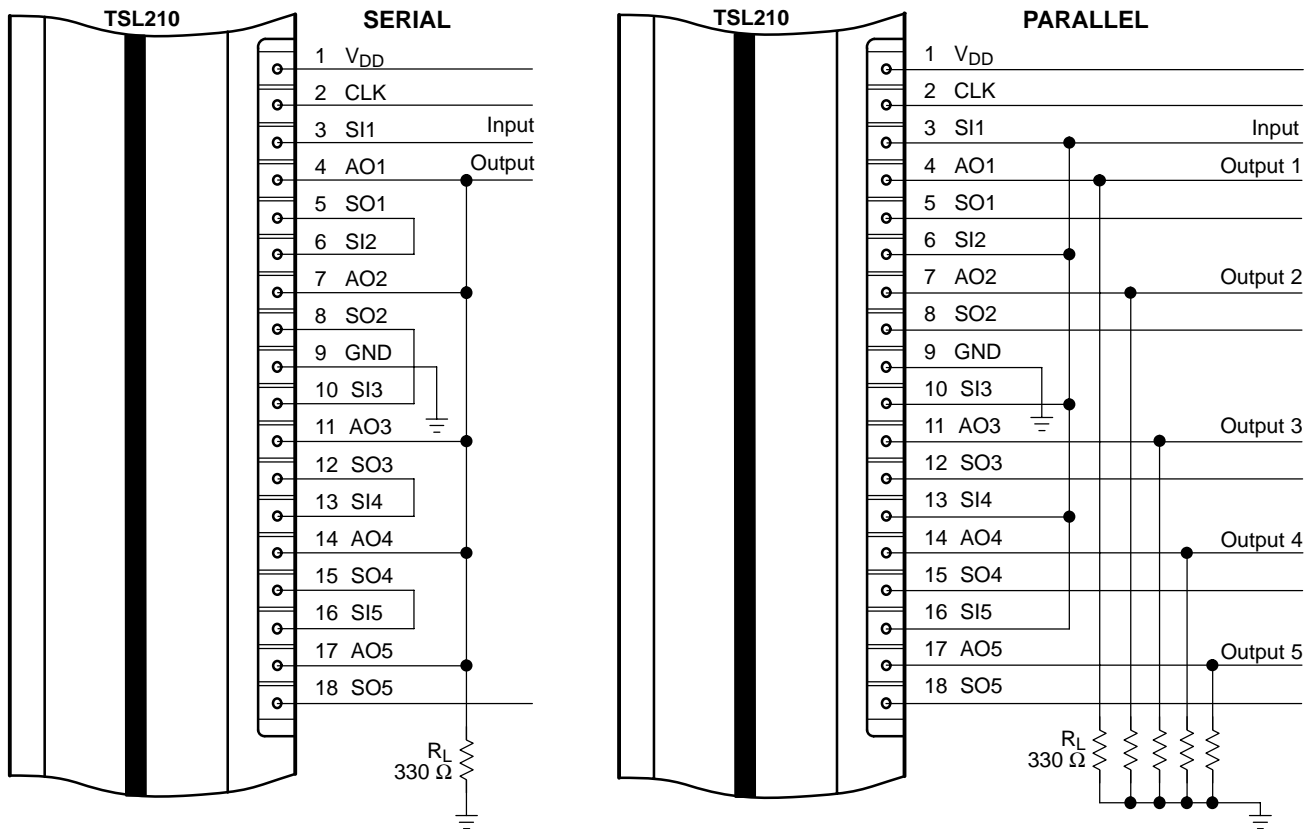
TSL210

SERIAL

1 $V_{DD}$
2 CLK
3 SI1
Input
4 AO1
Output
5 SO1
6 SI2
7 AO2
8 SO2
9 GND
10 SI3
11 AO3
12 SO3
13 SI4
14 AO4
15 SO4
16 SI5
17 AO5
18 SO5

$R_L$
330 Ω

TSL210

PARALLEL

1 $V_{DD}$
2 CLK
3 SI1
Input
4 AO1
Output 1
5 SO1
6 SI2
7 AO2
Output 2
8 SO2
9 GND
10 SI3
11 AO3
Output 3
12 SO3
13 SI4
14 AO4
Output 4
15 SO4
16 SI5
17 AO5
Output 5
18 SO5

$R_L$
330 Ω